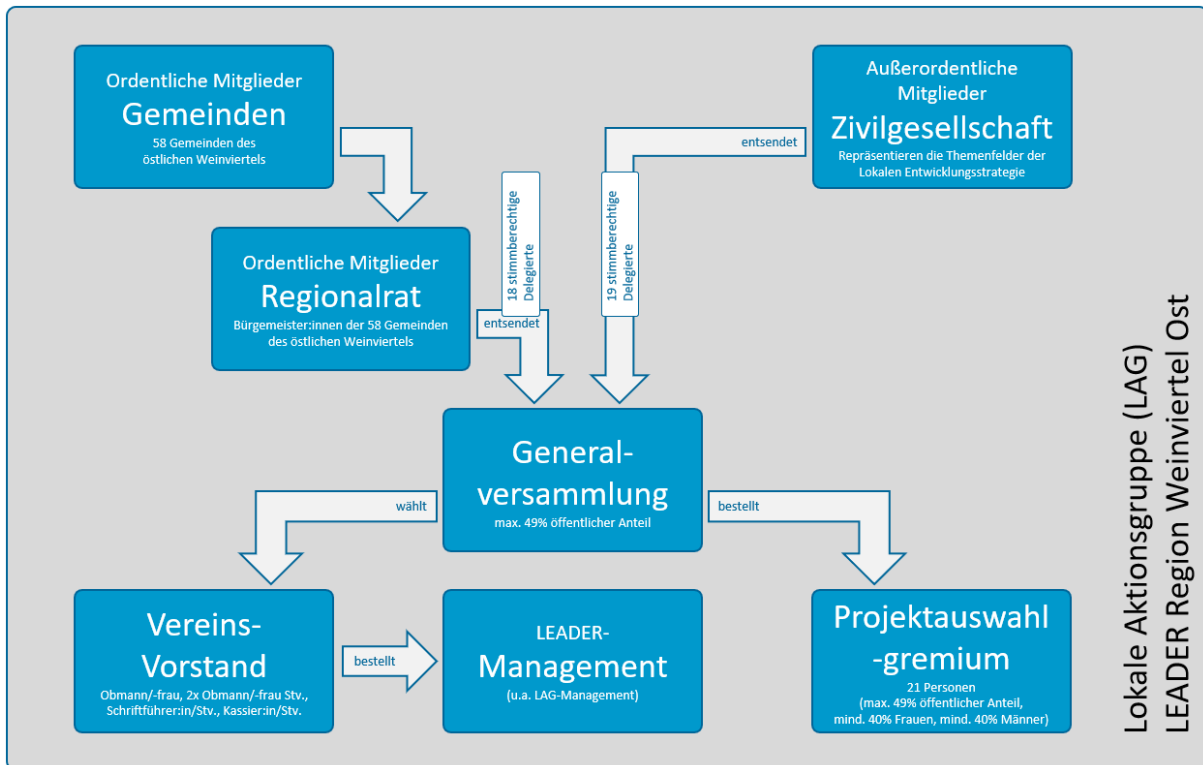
Ordentliche Mitglieder
Gemeinden
58 Gemeinden des östlichen Weinviertels

Außerordentliche Mitglieder
Zivilgesellschaft
Repräsentieren die Themenfelder der Lokalen Entwicklungsstrategie

entsendet

18 stimmberechtige Delegierte

19 stimmberechtige Delegierte

Ordentliche Mitglieder
Regionalrat
Bürgemeister:innen der 58 Gemeinden des östlichen Weinviertels

entsendet

General-versammlung
max. 49% öffentlicher Anteil

wählt

bestellt

Vereins-Vorstand
Obmann/-frau, 2x Obmann/-frau Stv., Schriftführer:in/Stv., Kassier:in/Stv.

bestellt

LEADER-
Management
(u.a. LAG-Management)

Projektauswahl-gremium
21 Personen
(max. 49% öffentlicher Anteil, mind. 40% Frauen, mind. 40% Männer)

Lokale Aktionsgruppe (LAG)
LEADER Region Weinviertel Ost